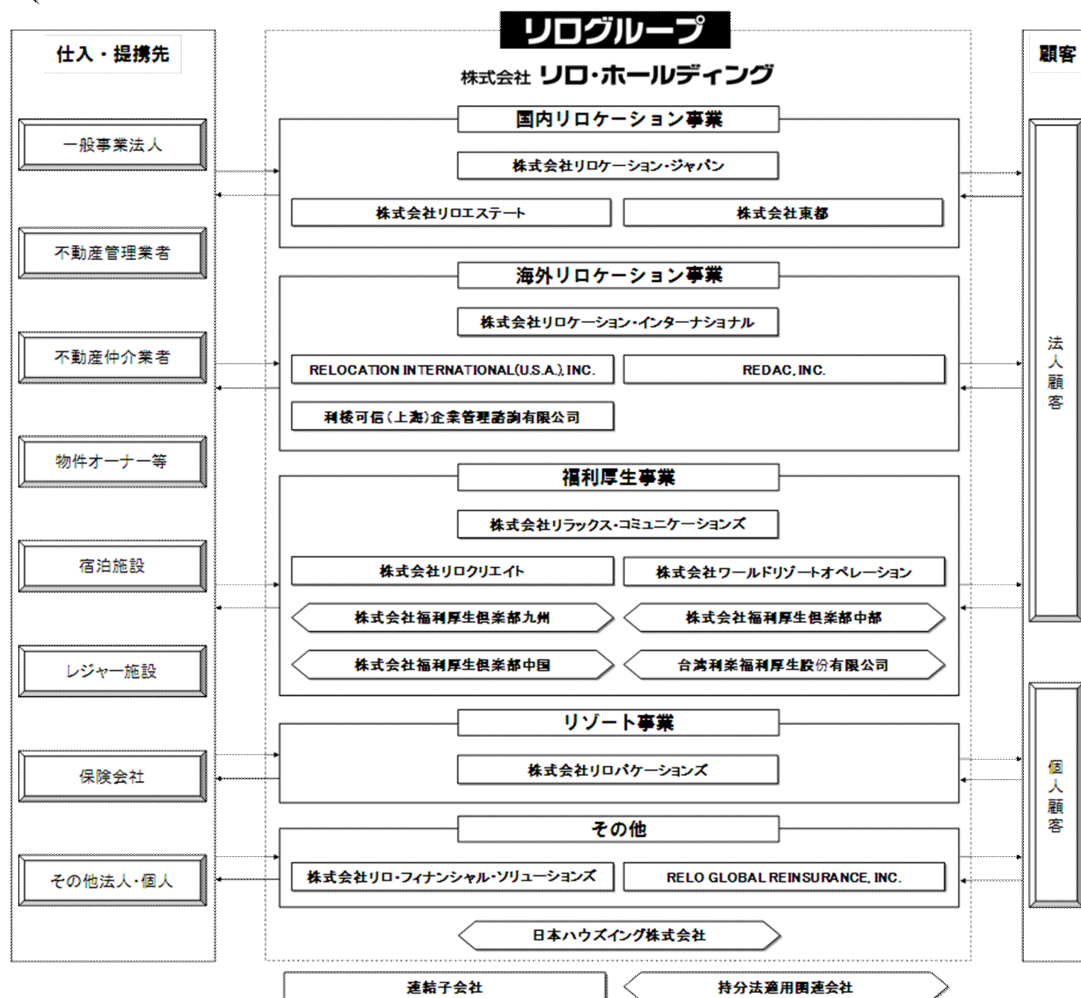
リログループ

株式会社 リロ・ホールディング

仕入・提携先

一般事業法人

不動産管理業者

不動産仲介業者

物件オーナー等

宿泊施設

レジャー施設

保険会社

その他法人・個人

国内リロケーション事業

株式会社リロケーション・ジャパン

株式会社リロエステート

株式会社東都

海外リロケーション事業

株式会社リロケーション・インターナショナル

RELOCATION INTERNATIONAL(U.S.A.), INC.

REDAC, INC.

利楼可信(上海)企業管理諮詢有限公司

福利厚生事業

株式会社リラックス・コミュニケーションズ

株式会社リロクリエイト

株式会社ワールドリゾートオペレーション

株式会社福利厚生倶楽部九州

株式会社福利厚生倶楽部中部

株式会社福利厚生倶楽部中国

台湾利楽福利厚生股份有限公司

リゾート事業

株式会社リロバケーションズ

その他

株式会社リロ・フィナンシャル・ソリューションズ

RELO GLOBAL REINSURANCE, INC.

日本ハウズイング株式会社

顧客

法人顧客

個人顧客

連結子会社

持分法適用関連会社